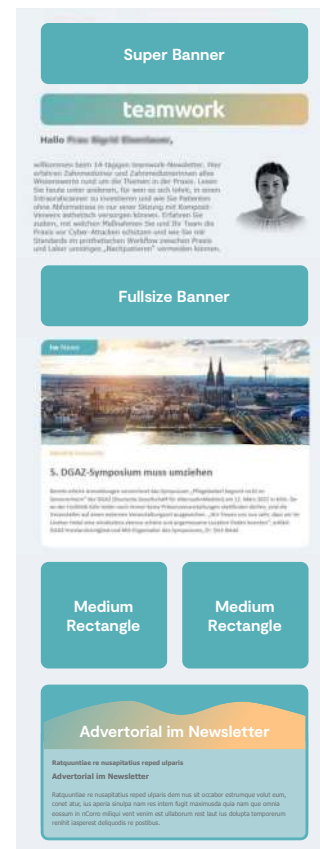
Super Banner

teamwork

Hallo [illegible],

willkommen beim 14-tägigen teamwork-Newsletter. Hier erfahren Zahnmediziner und Zahnmedizinerinnen alles Wissenswerte rund um die Themen in der Praxis. Lesen Sie heute unter anderem, für wen es sich lohnt, in einen Extraoralscanner zu investieren und wie Sie Patienten ohne Abformmasse in nur einer Sitzung mit Komposit-Veneers ästhetisch versorgen können. Erfahren Sie zudem, mit welchen Maßnahmen Sie und Ihr Team die Praxis vor Cyber-Attacken schützen und wie Sie mit Standards im prothetischen Workflow zwischen Praxis und Labor unnötiges „Nachjustieren" vermeiden können.

Fullsize Banner

tw News

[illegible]

5. DGAZ-Symposium muss umziehen

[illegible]

Medium Rectangle

Medium Rectangle

Advertorial im Newsletter

Ratquunties re nusapitatius reped ulparis

Advertorial im Newsletter

Ratquuntias re nusapitatius reped ulparis dem nus sit occabor estrumque volut eum, conet atur, ius aperia sinulpa nam res intem fugit maximusda quia nam que omnia eossum in nConro miliqui vent venim est ullaborum nist laut ius dolupta temporeum renihit iasperest deliquodis re postibus.